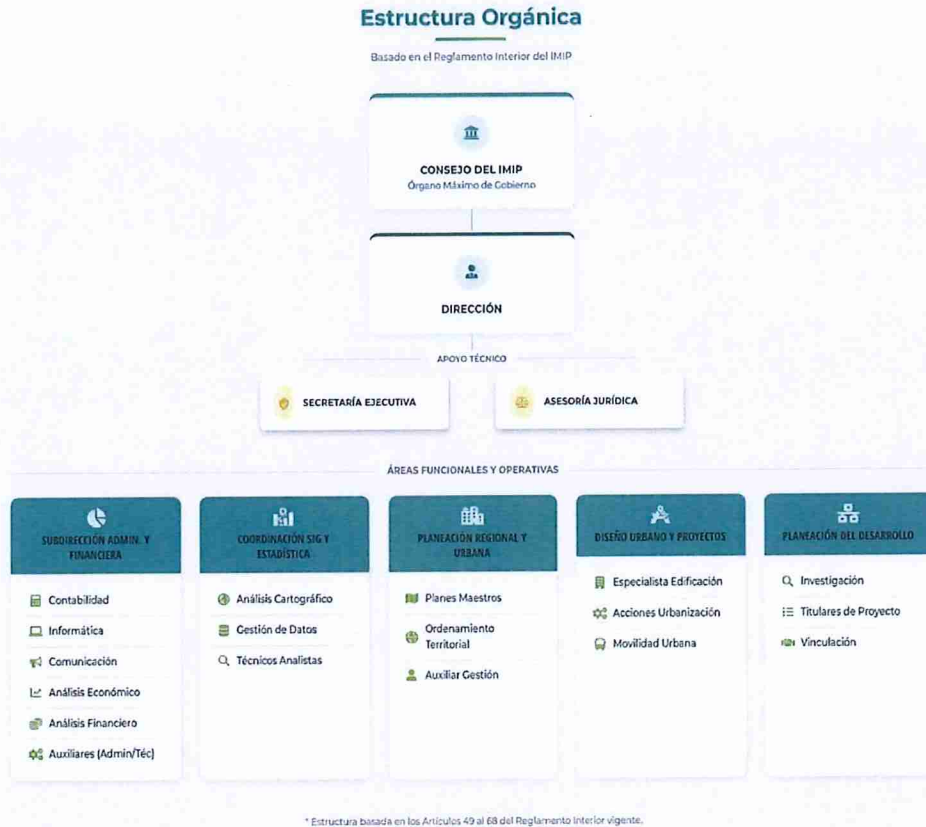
Estructura Orgánica

Basado en el Reglamento Interior del IMIP

CONSEJO DEL IMIP
Órgano Máximo de Gobierno

DIRECCIÓN

APOYO TÉCNICO

SECRETARÍA EJECUTIVA

ASESORÍA JURÍDICA

ÁREAS FUNCIONALES Y OPERATIVAS

SUBDIRECCIÓN ADMIN. Y FINANCIERA

Contabilidad

Informática

Comunicación

Análisis Económico

Análisis Financiero

Auxiliares (Admin/Téc)

COORDINACIÓN SIG Y ESTADÍSTICA

Análisis Cartográfico

Gestión de Datos

Técnicos Analistas

PLANEACIÓN REGIONAL Y URBANA

Planes Maestros

Ordenamiento Territorial

Auxiliar Gestión

DISEÑO URBANO Y PROYECTOS

Especialista Edificación

Acciones Urbanización

Movilidad Urbana

PLANEACIÓN DEL DESARROLLO

Investigación

Titulares de Proyecto

Vinculación

* Estructura basada en los Artículos 49 al 68 del Reglamento Interior vigente.